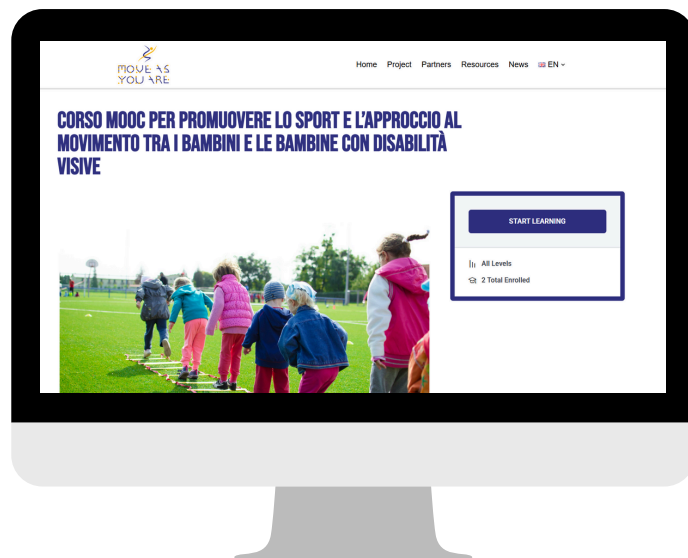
MOVE AS YOU ARE

Home Project Partners Resources News EN

CORSO MOOC PER PROMUOVERE LO SPORT E L'APPROCCIO AL MOVIMENTO TRA I BAMBINI E LE BAMBINE CON DISABILITÀ VISIVE

START LEARNING

All Levels

2 Total Enrolled